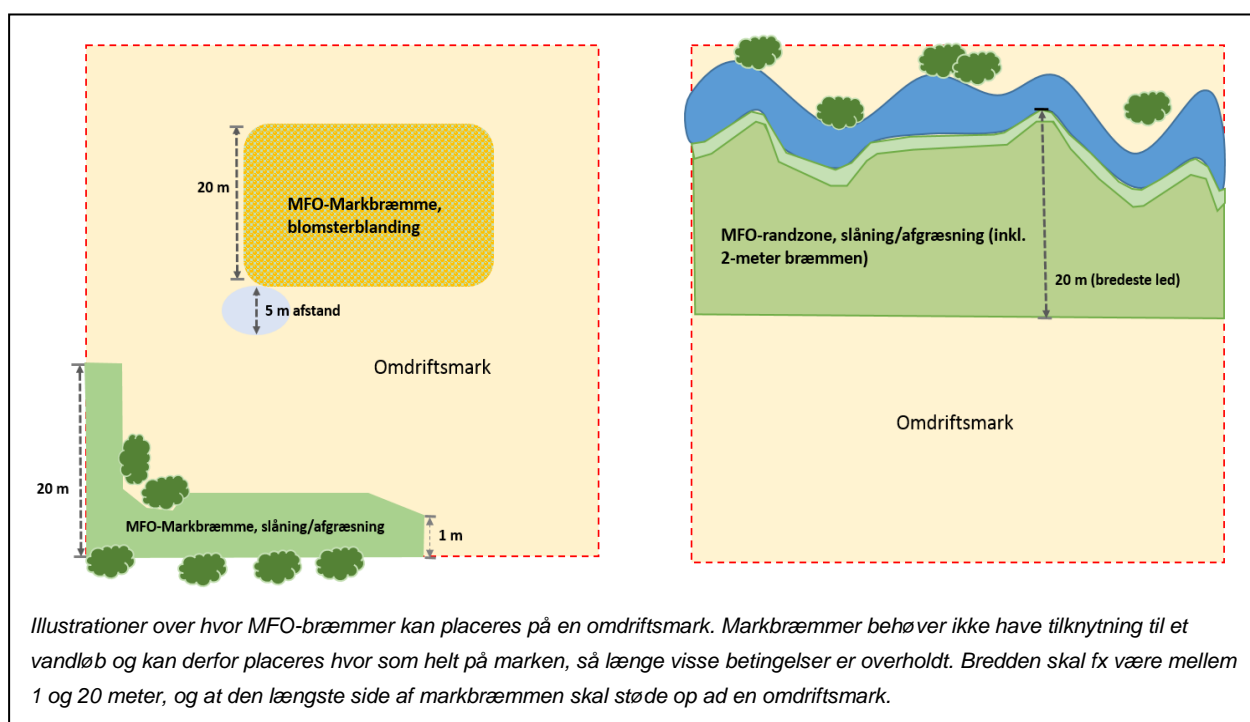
20 m

MFO-Markbræmme, blomsterblanding

5 m afstand

Omdriftsmark

20 m

MFO-Markbræmme, slåning/afgræsning

1 m

MFO-randzone, slåning/afgræsning (inkl. 2-meter bræmmen)

20 m (bredeste led)

Omdriftsmark

Illustrationer over hvor MFO-bræmmer kan placeres på en omdriftsmark. Markbræmmer behøver ikke have tilknytning til et vandløb og kan derfor placeres hvor som helt på marken, så længe visse betingelser er overholdt. Bredden skal fx være mellem 1 og 20 meter, og at den længste side af markbræmmen skal støde op ad en omdriftsmark.